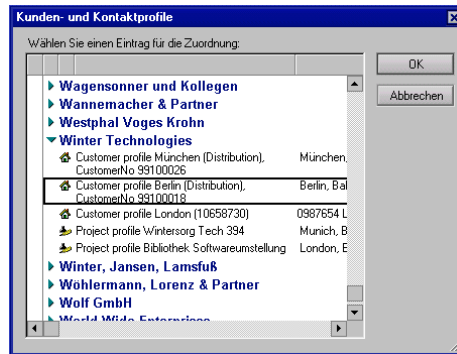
Kunden- und Kontaktprofile

Wählen Sie einen Eintrag für die Zuordnung:

OK

Abbrechen

▸ Wagensonner und Kollegen
▸ Wannemacher & Partner
▸ Westphal Voges Krohn
▾ Winter Technologies
Customer profile München (Distribution), CustomerNo 99100026 München,
Customer profile Berlin (Distribution), CustomerNo 99100018 Berlin, Bal
Customer profile London (10658730) 0987654 L
Project profile Wintersorg Tech 394 Munich, B
Project profile Bibliothek Softwareumstellung London, E
▸ Winter, Jansen, Lamsfuß
▸ Wöhlermann, Lorenz & Partner
▸ Wolf GmbH
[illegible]